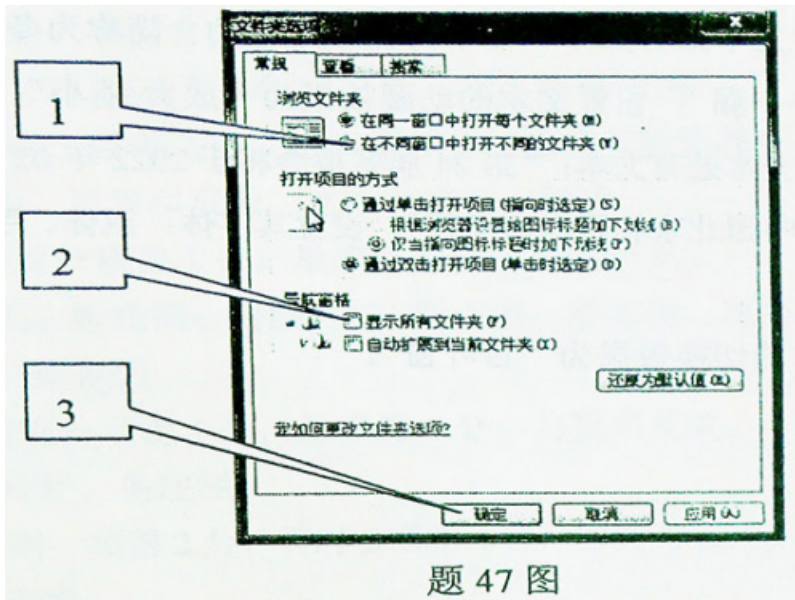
文件夹选项

常规 查看 搜索

浏览文件夹
在同一窗口中打开每个文件夹 (M)
在不同窗口中打开不同的文件夹 (W)

打开项目的方式
通过单击打开项目 (指向时选定) (S)
根据浏览器设置给图标标题加下划线 (B)
仅当指向图标标题时加下划线 (P)
通过双击打开项目 (单击时选定) (D)

导航窗格
显示所有文件夹 (F)
自动扩展到当前文件夹 (X)

还原为默认值 (R)

我如何更改文件夹选项?

确定 取消 应用 (A)

1

2

3

题 47 图